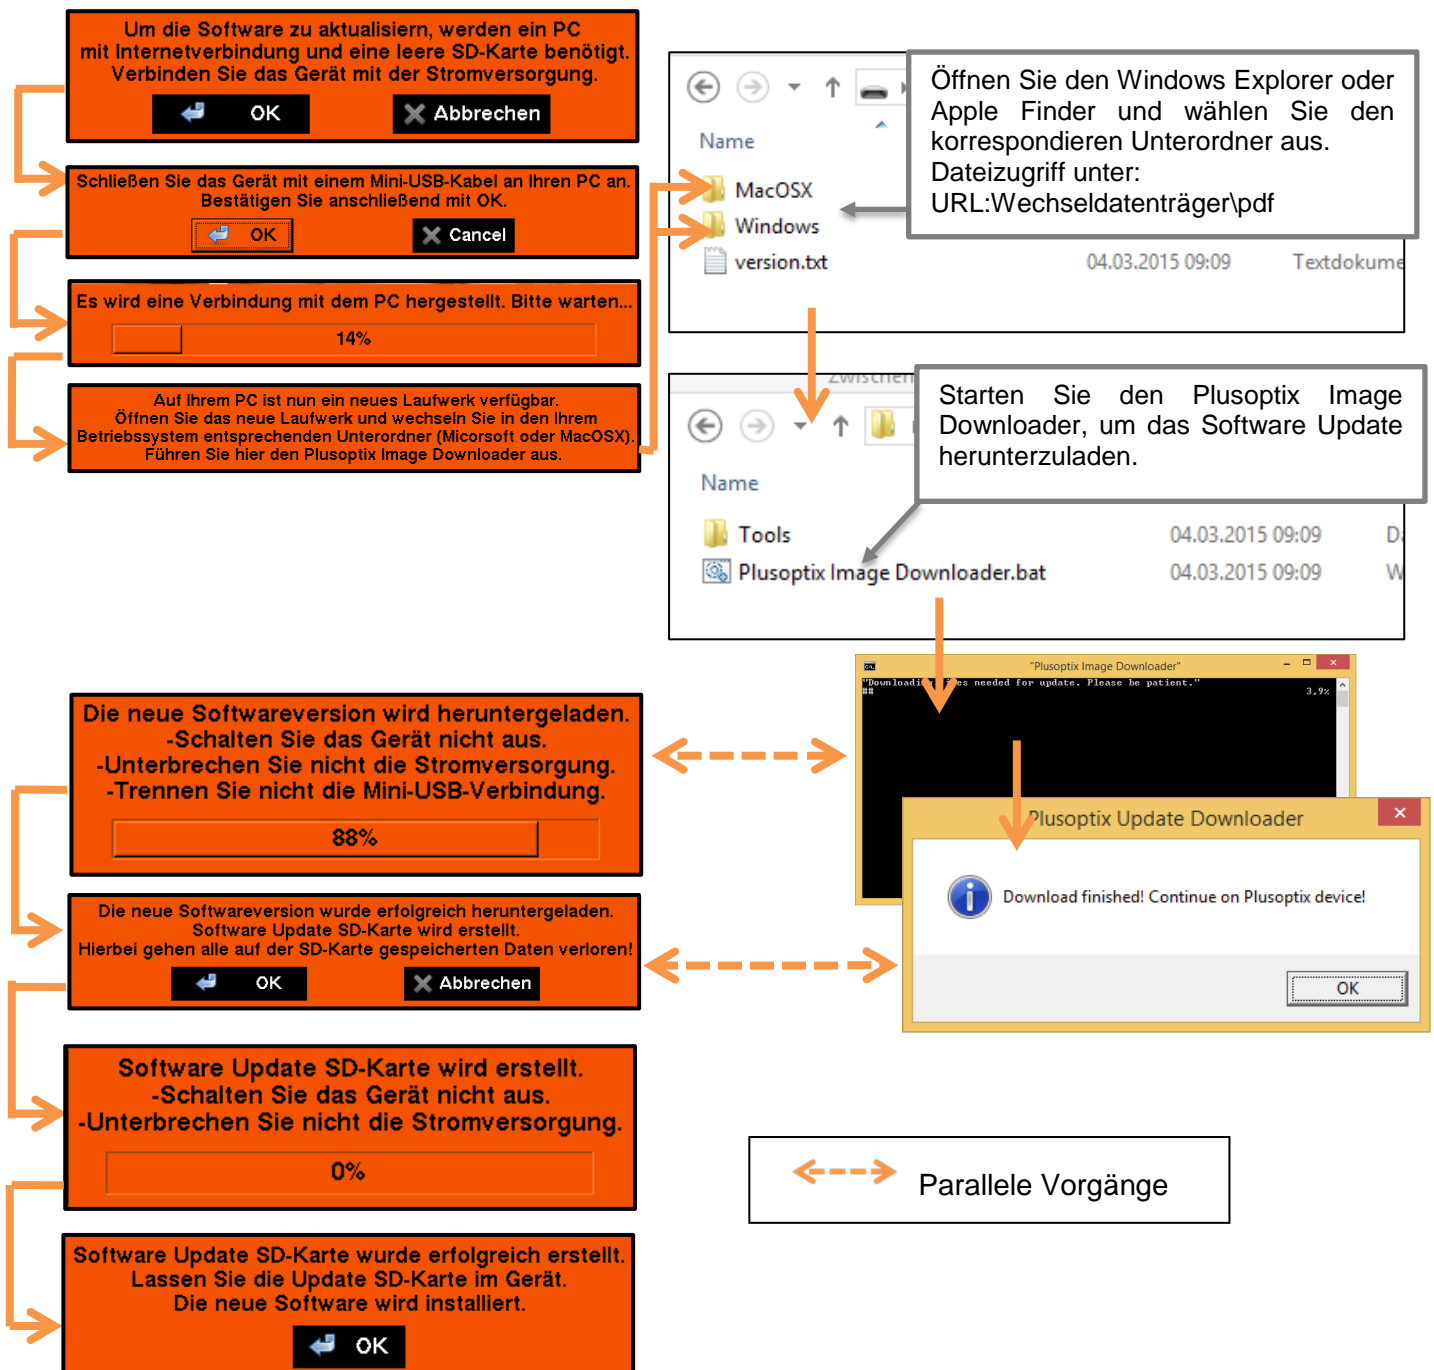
Um die Software zu aktualisiern, werden ein PC mit Internetverbindung und eine leere SD-Karte benötigt. Verbinden Sie das Gerät mit der Stromversorgung.

OK

Abbrechen

Schließen Sie das Gerät mit einem Mini-USB-Kabel an Ihren PC an. Bestätigen Sie anschließend mit OK.

OK

Cancel

Es wird eine Verbindung mit dem PC hergestellt. Bitte warten...

14%

Auf Ihrem PC ist nun ein neues Laufwerk verfügbar. Öffnen Sie das neue Laufwerk und wechseln Sie in den Ihrem Betriebssystem entsprechenden Unterordner (Micorsoft oder MacOSX). Führen Sie hier den Plusoptix Image Downloader aus.

Name

MacOSX

Windows

version.txt 04.03.2015 09:09 Textdokume

Öffnen Sie den Windows Explorer oder Apple Finder und wählen Sie den korrespondieren Unterordner aus. Dateizugriff unter: URL:Wechseldatenträger\pdf

Zwischen

Name

Tools 04.03.2015 09:09 D

Plusoptix Image Downloader.bat 04.03.2015 09:09 W

Starten Sie den Plusoptix Image Downloader, um das Software Update herunterzuladen.

"Plusoptix Image Downloader"

"Downloadi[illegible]es needed for update. Please be patient."

3,9%

Die neue Softwareversion wird heruntergeladen. -Schalten Sie das Gerät nicht aus. -Unterbrechen Sie nicht die Stromversorgung. -Trennen Sie nicht die Mini-USB-Verbindung.

88%

Plusoptix Update Downloader

Download finished! Continue on Plusoptix device!

OK

Die neue Softwareversion wurde erfolgreich heruntergeladen. Software Update SD-Karte wird erstellt. Hierbei gehen alle auf der SD-Karte gespeicherten Daten verloren!

OK

Abbrechen

Software Update SD-Karte wird erstellt. -Schalten Sie das Gerät nicht aus. -Unterbrechen Sie nicht die Stromversorgung.

0%

Parallele Vorgänge

Software Update SD-Karte wurde erfolgreich erstellt. Lassen Sie die Update SD-Karte im Gerät. Die neue Software wird installiert.

OK